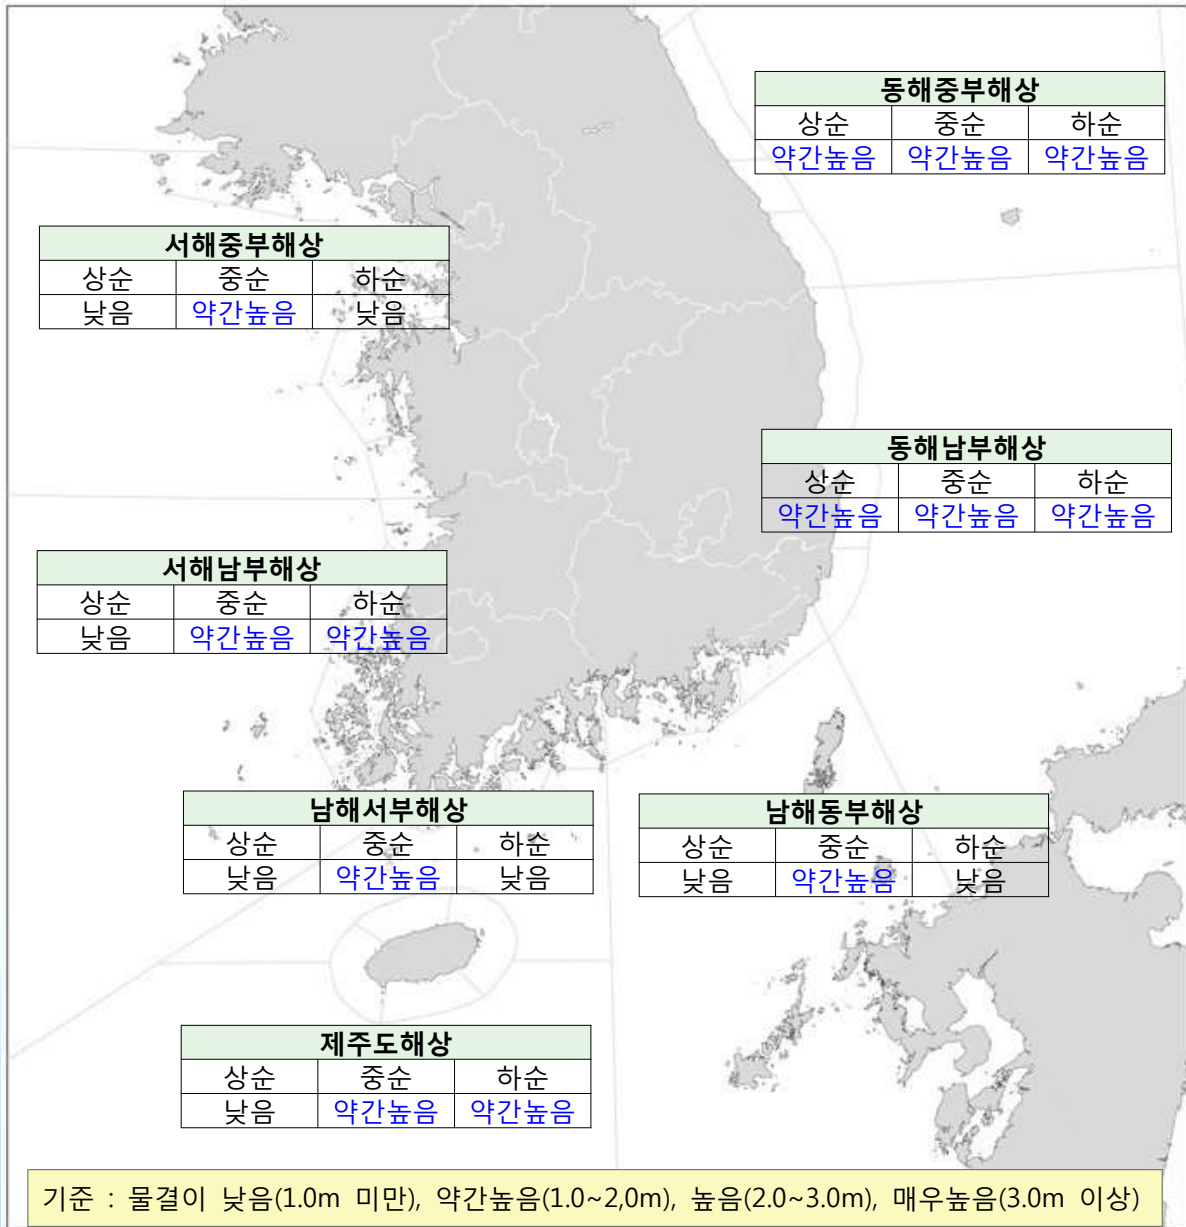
동해중부해상

| 상순 | 중순 | 하순 |
|---|---|---|
| 약간높음 | 약간높음 | 약간높음 |

서해중부해상

| 상순 | 중순 | 하순 |
|---|---|---|
| 낮음 | 약간높음 | 낮음 |

동해남부해상

| 상순 | 중순 | 하순 |
|---|---|---|
| 약간높음 | 약간높음 | 약간높음 |

서해남부해상

| 상순 | 중순 | 하순 |
|---|---|---|
| 낮음 | 약간높음 | 약간높음 |

남해서부해상

| 상순 | 중순 | 하순 |
|---|---|---|
| 낮음 | 약간높음 | 낮음 |

남해동부해상

| 상순 | 중순 | 하순 |
|---|---|---|
| 낮음 | 약간높음 | 낮음 |

제주도해상

| 상순 | 중순 | 하순 |
|---|---|---|
| 낮음 | 약간높음 | 약간높음 |

기준 : 물결이 낮음(1.0m 미만), 약간높음(1.0~2,0m), 높음(2.0~3.0m), 매우높음(3.0m 이상)